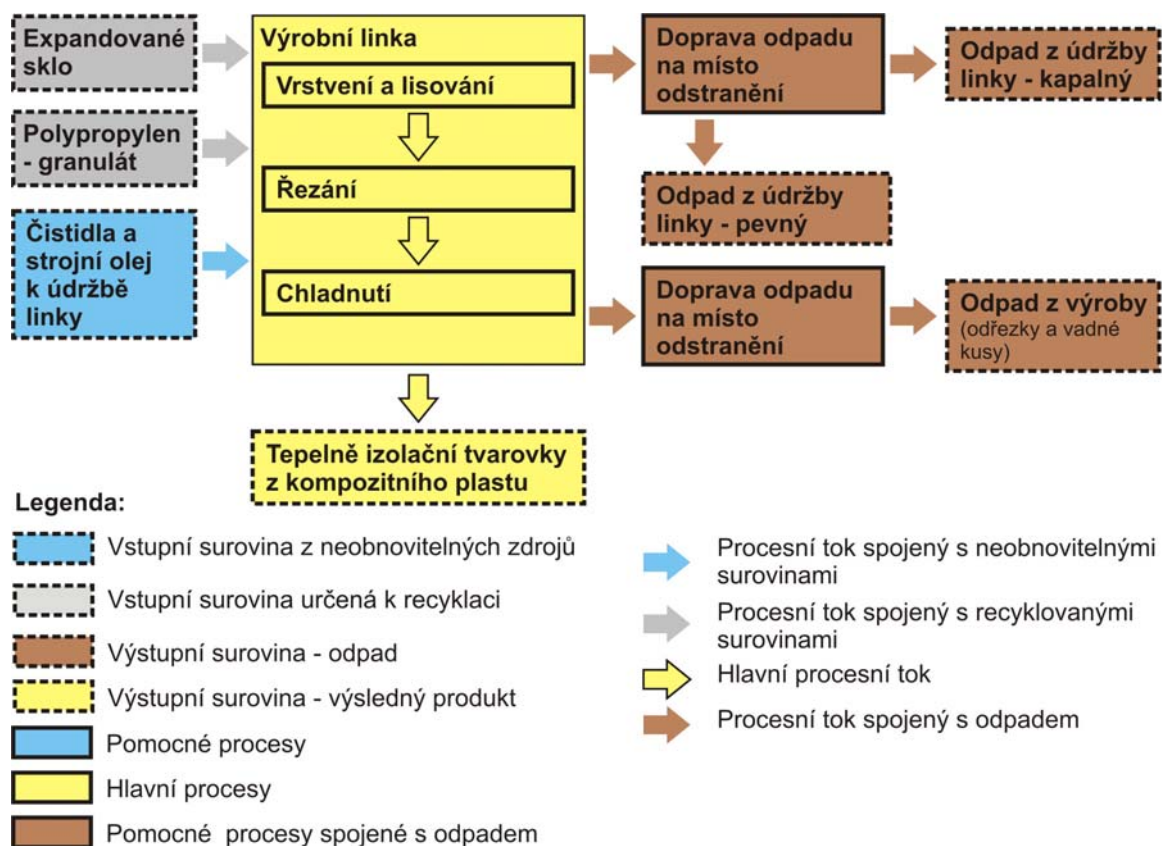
Expandované sklo

Polypropylen - granulát

Čistidla a strojní olej k údržbě linky

Výrobní linka

Vrstvení a lisování

Řezání

Chladnutí

Doprava odpadu na místo odstranění

Odpad z údržby linky - kapalný

Odpad z údržby linky - pevný

Doprava odpadu na místo odstranění

Odpad z výroby (odřezky a vadné kusy)

Tepelně izolační tvarovky z kompozitního plastu

Legenda:

Vstupní surovina z neobnovitelných zdrojů

Vstupní surovina určená k recyklaci

Výstupní surovina - odpad

Výstupní surovina - výsledný produkt

Pomocné procesy

Hlavní procesy

Pomocné procesy spojené s odpadem

Procesní tok spojený s neobnovitelnými surovinami

Procesní tok spojený s recyklovanými surovinami

Hlavní procesní tok

Procesní tok spojený s odpadem